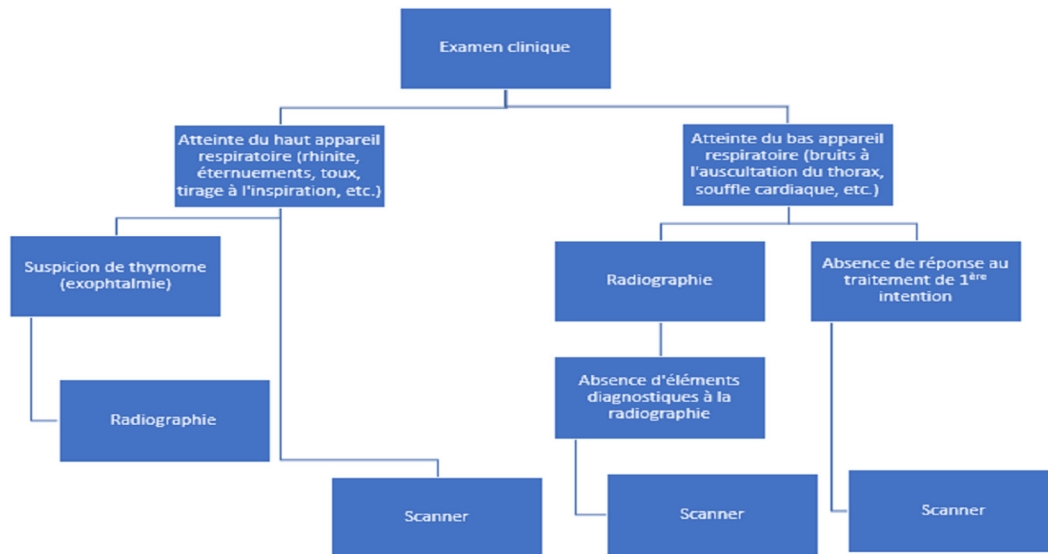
Examen clinique

Atteinte du haut appareil respiratoire (rhinite, éternuements, toux, tirage à l'inspiration, etc.)

Atteinte du bas appareil respiratoire (bruits à l'auscultation du thorax, souffle cardiaque, etc.)

Suspicion de thymome (exophtalmie)

Radiographie

Scanner

Radiographie

Absence d'éléments diagnostiques à la radiographie

Scanner

Absence de réponse au traitement de 1$^{ère}$ intention

Scanner